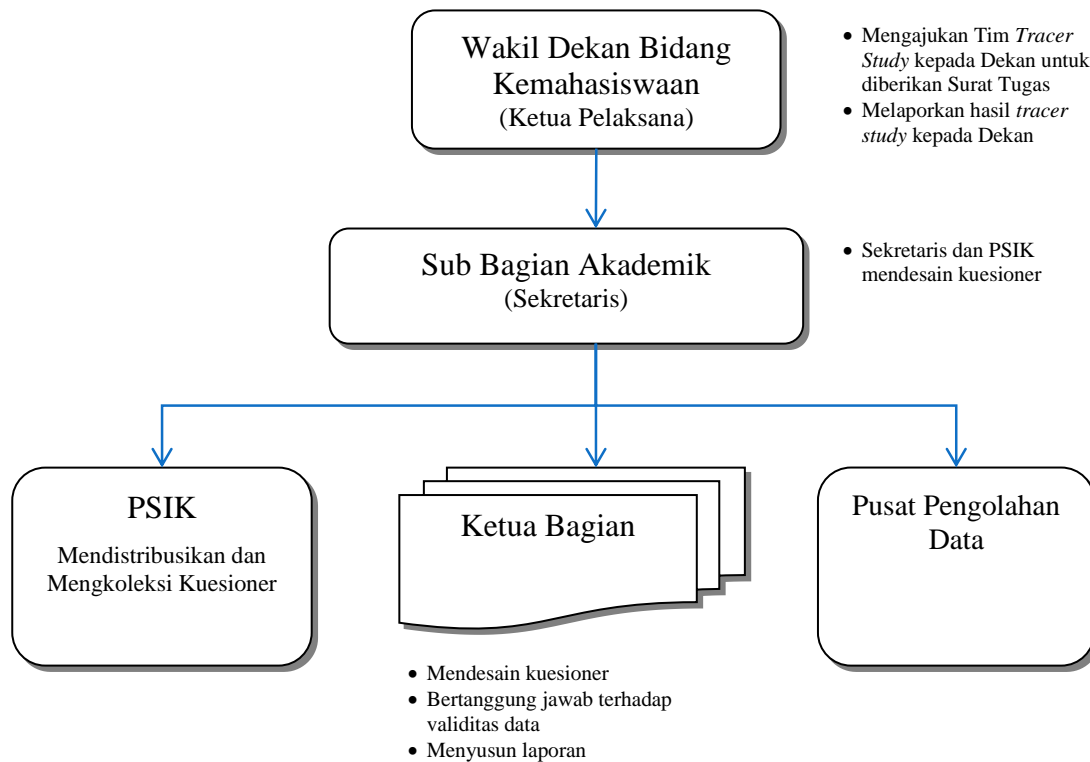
Wakil Dekan Bidang Kemahasiswaan
(Ketua Pelaksana)

- Mengajukan Tim *Tracer Study* kepada Dekan untuk diberikan Surat Tugas
- Melaporkan hasil *tracer study* kepada Dekan

Sub Bagian Akademik
(Sekretaris)

- Sekretaris dan PSIK mendesain kuesioner

PSIK

Mendistribusikan dan Mengkoleksi Kuesioner

Ketua Bagian

- Mendesain kuesioner
- Bertanggung jawab terhadap validitas data
- Menyusun laporan

Pusat Pengolahan Data